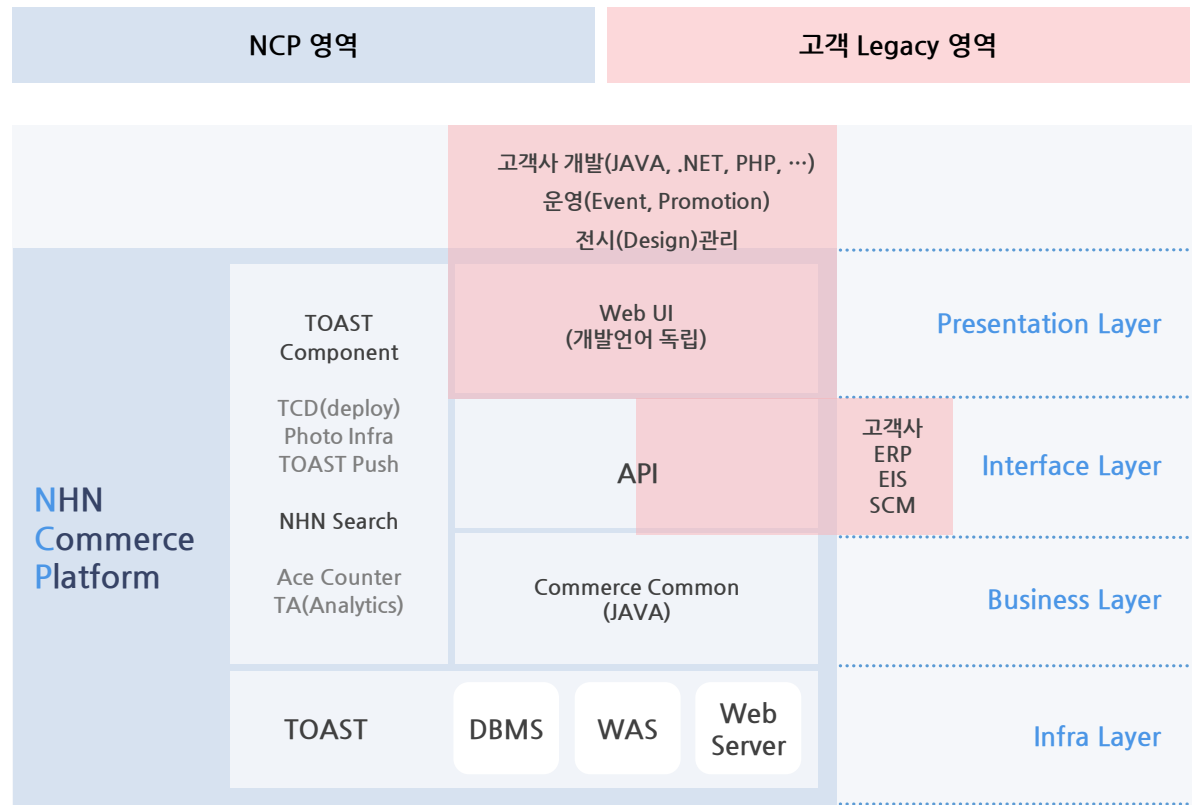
NCP 영역

고객 Legacy 영역

고객사 개발(JAVA, .NET, PHP, …)
운영(Event, Promotion)
전시(Design)관리

NHN Commerce Platform

TOAST Component

TCD(deploy)
Photo Infra
TOAST Push

NHN Search

Ace Counter
TA(Analytics)

Web UI
(개발언어 독립)

API

고객사
ERP
EIS
SCM

Commerce Common
(JAVA)

TOAST

DBMS

WAS

Web Server

Presentation Layer

Interface Layer

Business Layer

Infra Layer